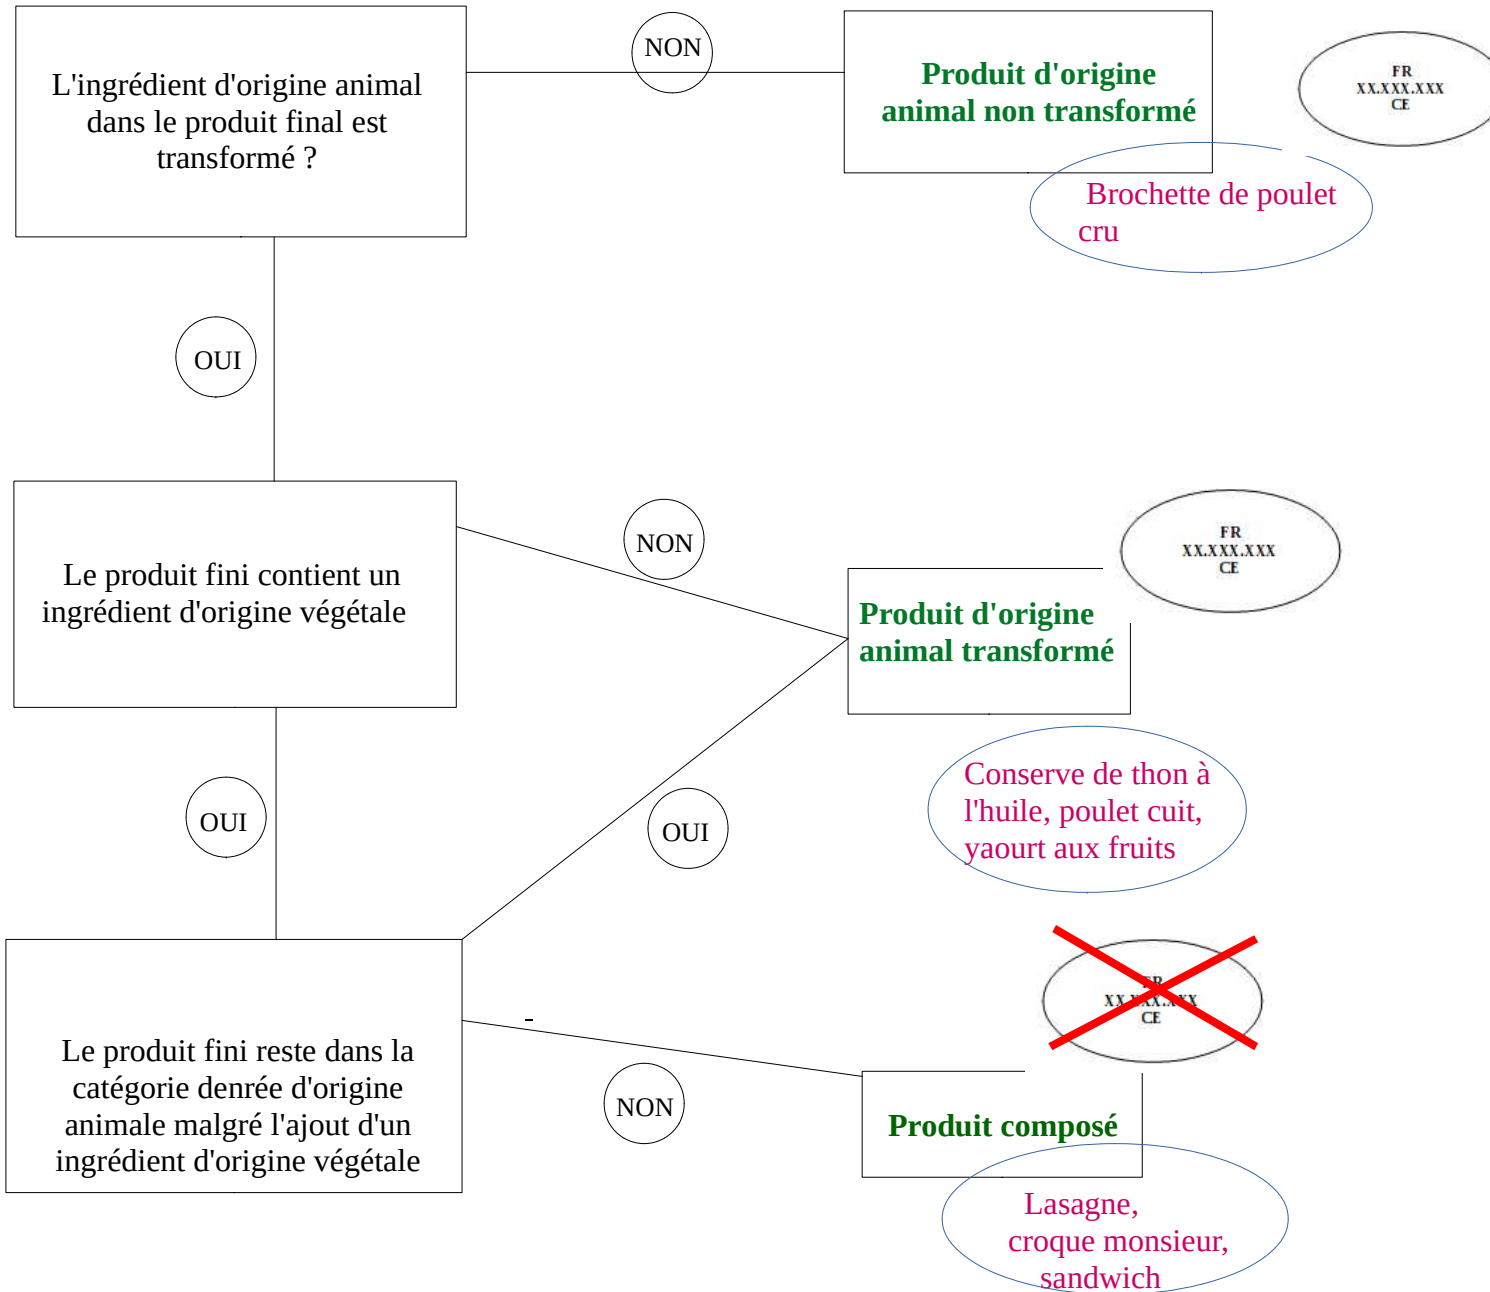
L'ingrédient d'origine animal dans le produit final est transformé ?

NON

Produit d'origine animal non transformé

FR
XX.XXX.XXX
CE

Brochette de poulet cru

OUI

Le produit fini contient un ingrédient d'origine végétale

NON

FR
XX.XXX.XXX
CE

Produit d'origine animal transformé

Conserve de thon à l'huile, poulet cuit, yaourt aux fruits

OUI

OUI

FR
XX.XXX.XXX
CE

Le produit fini reste dans la catégorie denrée d'origine animale malgré l'ajout d'un ingrédient d'origine végétale

-

NON

Produit composé

Lasagne, croque monsieur, sandwich